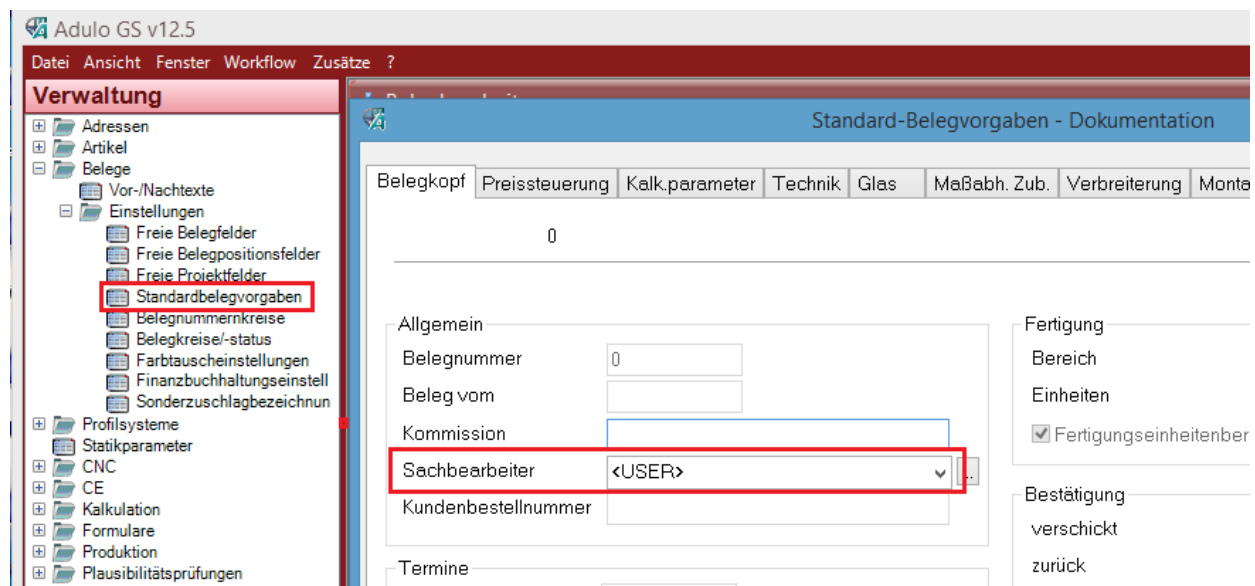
Adulo GS v12.5

Datei Ansicht Fenster Workflow Zusätze ?

Verwaltung

Adressen
Artikel
Belege
Vor-/Nachtexte
Einstellungen
Freie Belegfelder
Freie Belegpositionsfelder
Freie Projektfelder
Standardbelegvorgaben
Belegnummernkreise
Belegkreise/-status
Farbtauscheinstellungen
Finanzbuchhaltungseinstell
Sonderzuschlagbezeichnun
Profilsysteme
Statikparameter
CNC
CE
Kalkulation
Formulare
Produktion
Plausibilitätsprüfungen

Standard-Belegvorgaben - Dokumentation

Belegkopf | Preissteuerung | Kalk.parameter | Technik | Glas | Maßabh. Zub. | Verbreiterung | Monta

0

Allgemein
Belegnummer 0
Beleg vom
Kommission
Sachbearbeiter <USER>
Kundenbestellnummer

Termine

Fertigung
Bereich
Einheiten
Fertigungseinheitenber

Bestätigung
verschickt
zurück